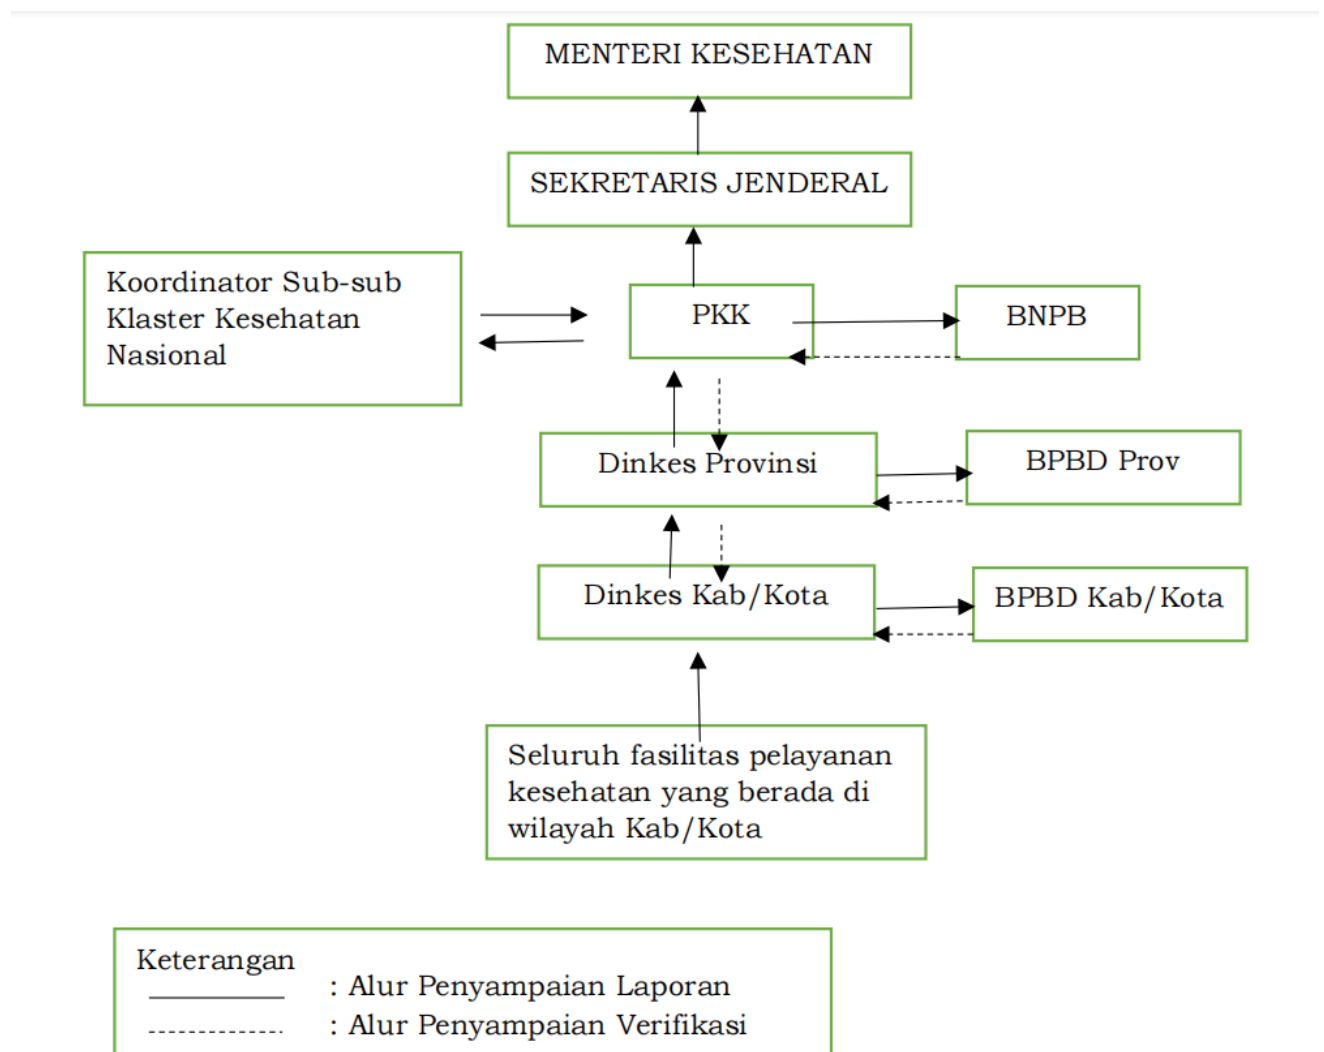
MENTERI KESEHATAN

SEKRETARIS JENDERAL

Koordinator Sub-sub Klaster Kesehatan Nasional

PKK

BNPB

Dinkes Provinsi

BPBD Prov

Dinkes Kab/Kota

BPBD Kab/Kota

Seluruh fasilitas pelayanan kesehatan yang berada di wilayah Kab/Kota

Keterangan
: Alur Penyampaian Laporan
: Alur Penyampaian Verifikasi